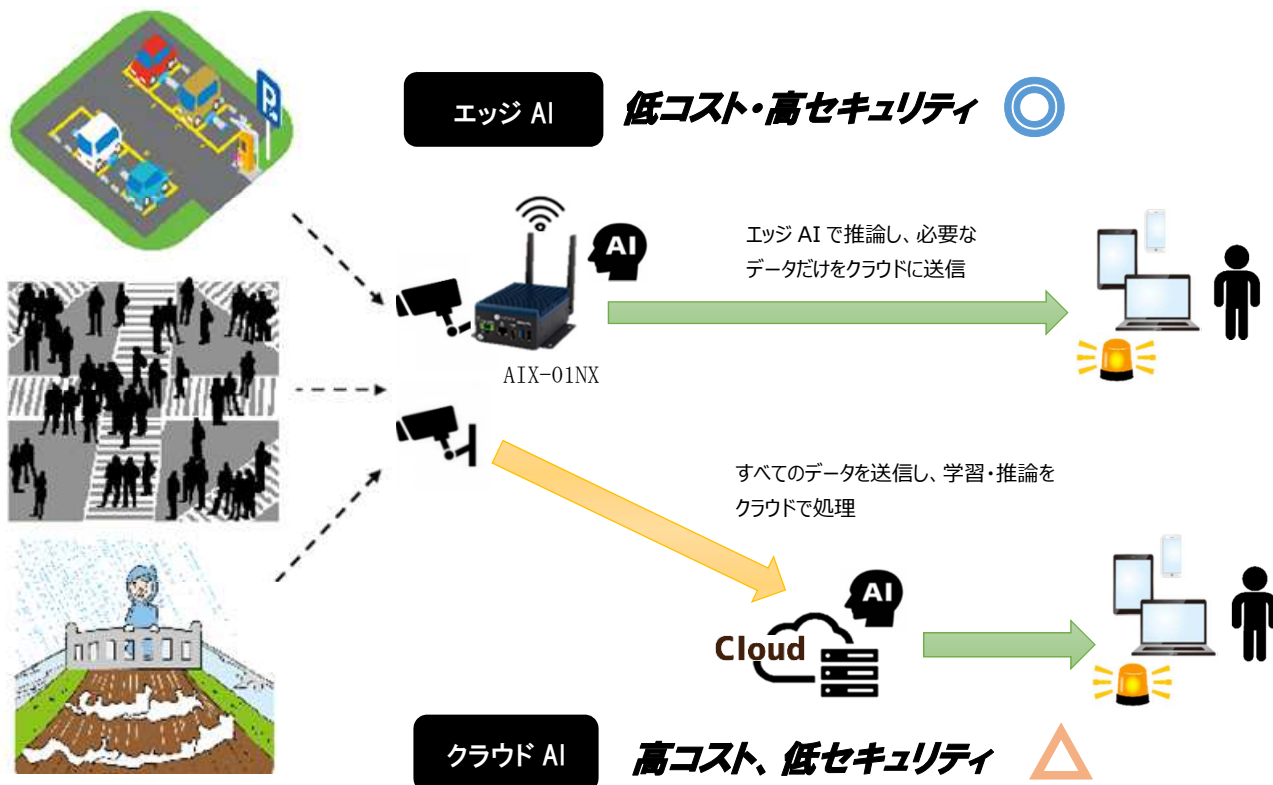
エッジ AI

低コスト・高セキュリティ

AI

エッジ AI で推論し、必要なデータだけをクラウドに送信

AIX-01NX

すべてのデータを送信し、学習・推論をクラウドで処理

AI

Cloud

クラウド AI

高コスト、低セキュリティ